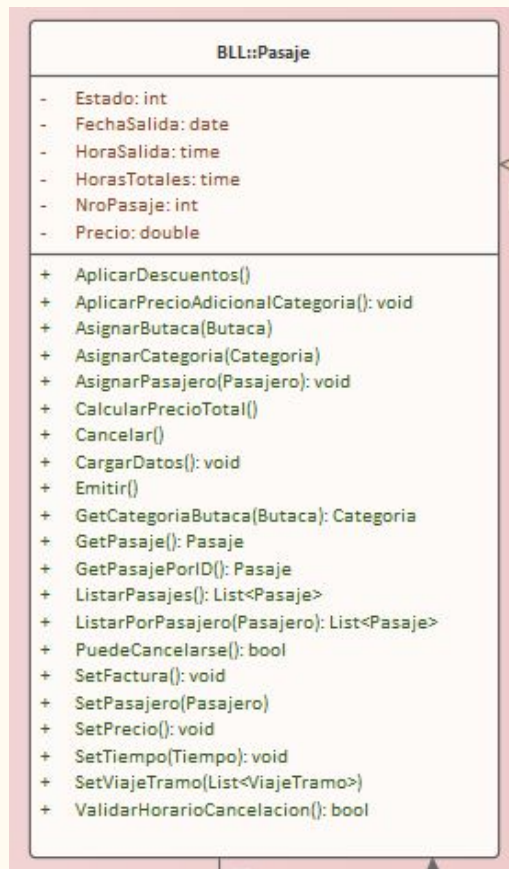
BLL::Pasaje

- Estado: int
- FechaSalida: date
- HoraSalida: time
- HorasTotales: time
- NroPasaje: int
- Precio: double

+ AplicarDescuentos()
+ AplicarPrecioAdicionalCategoria(): void
+ AsignarButaca(Butaca)
+ AsignarCategoria(Categoria)
+ AsignarPasajero(Pasajero): void
+ CalcularPrecioTotal()
+ Cancelar()
+ CargarDatos(): void
+ Emitir()
+ GetCategoriaButaca(Butaca): Categoria
+ GetPasaje(): Pasaje
+ GetPasajePorID(): Pasaje
+ ListarPasajes(): List<Pasaje>
+ ListarPorPasajero(Pasajero): List<Pasaje>
+ PuedeCancelarse(): bool
+ SetFactura(): void
+ SetPasajero(Pasajero)
+ SetPrecio(): void
+ SetTiempo(Tiempo): void
+ SetViajeTramo(List<ViajeTramo>)
+ ValidarHorarioCancelacion(): bool